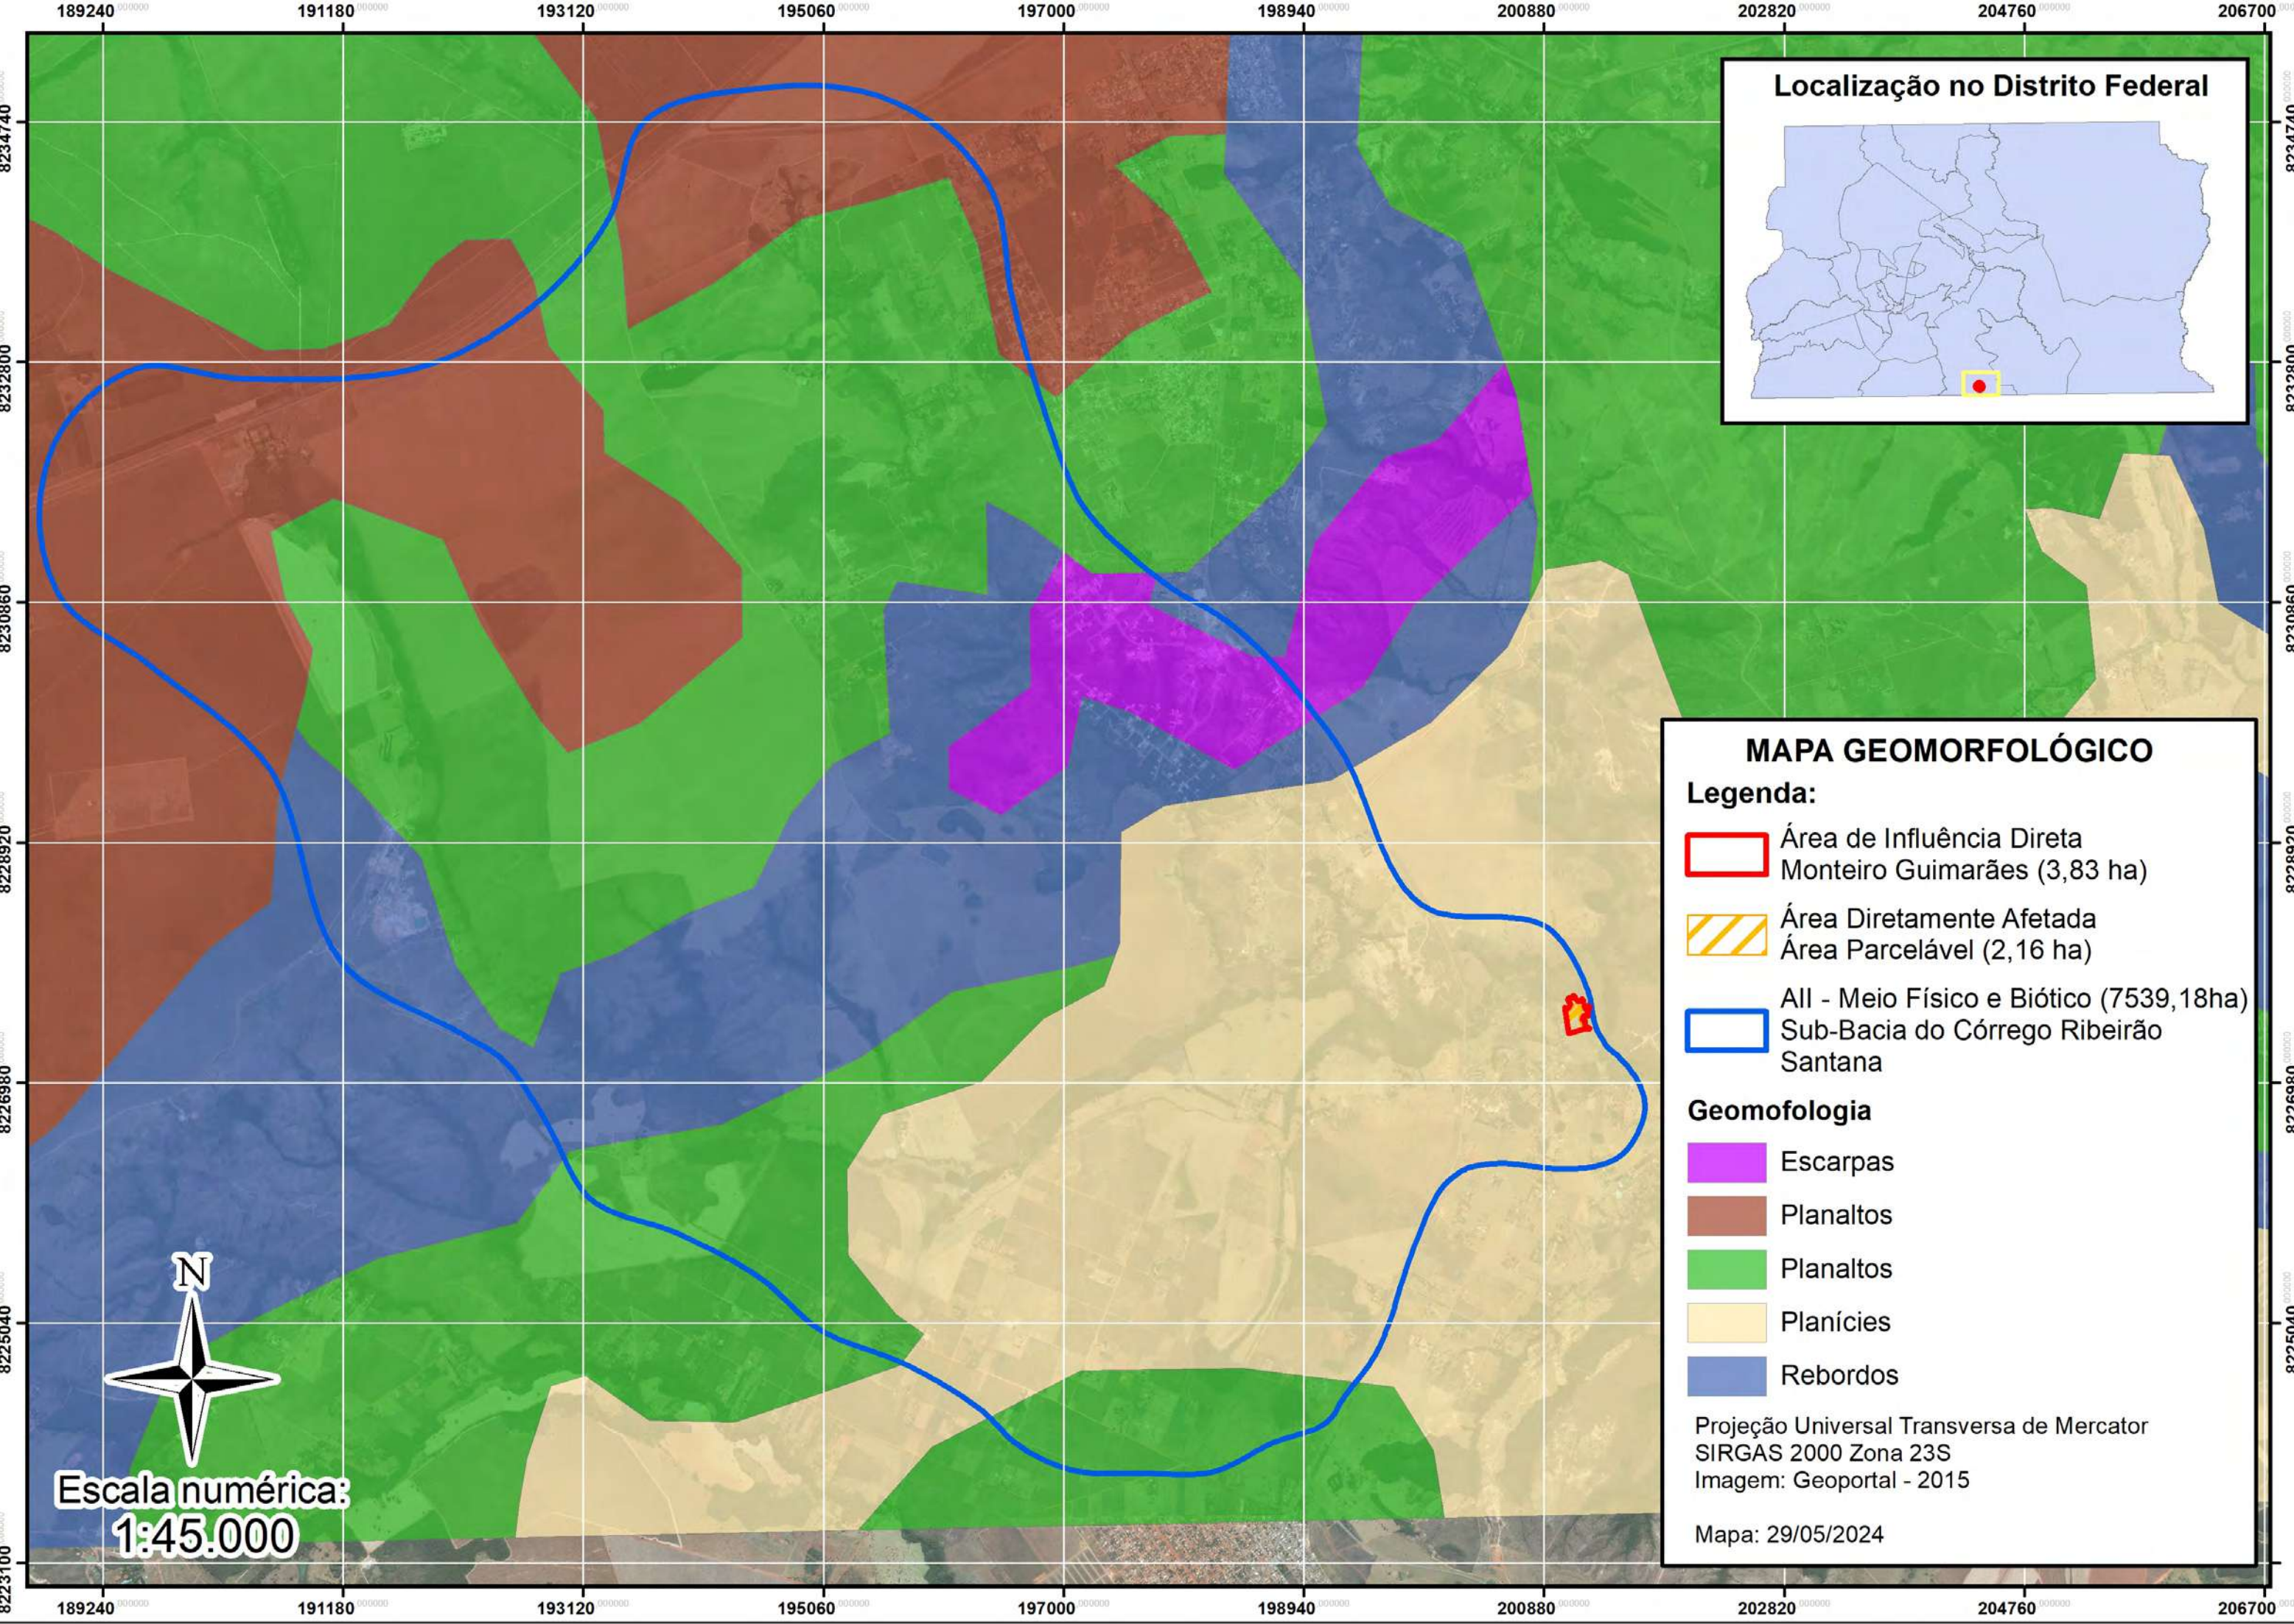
189240 191180 193120 195060 197000 198940 200880 202820 204760 206700

8234740 8232800 8230860 8228920 8226980 8225040 8223100

Localização no Distrito Federal

MAPA GEOMORFOLÓGICO

Legenda:

Área de Influência Direta Monteiro Guimarães (3,83 ha)

Área Diretamente Afetada Área Parcelável (2,16 ha)

AII - Meio Físico e Biótico (7539,18ha) Sub-Bacia do Córrego Ribeirão Santana

Geomofologia

Escarpas

Planaltos

Planaltos

Planícies

Rebordos

Projeção Universal Transversa de Mercator
SIRGAS 2000 Zona 23S
Imagem: Geoportal - 2015

Mapa: 29/05/2024

N

Escala numérica:
1:45.000

189240 191180 193120 195060 197000 198940 200880 202820 204760 206700